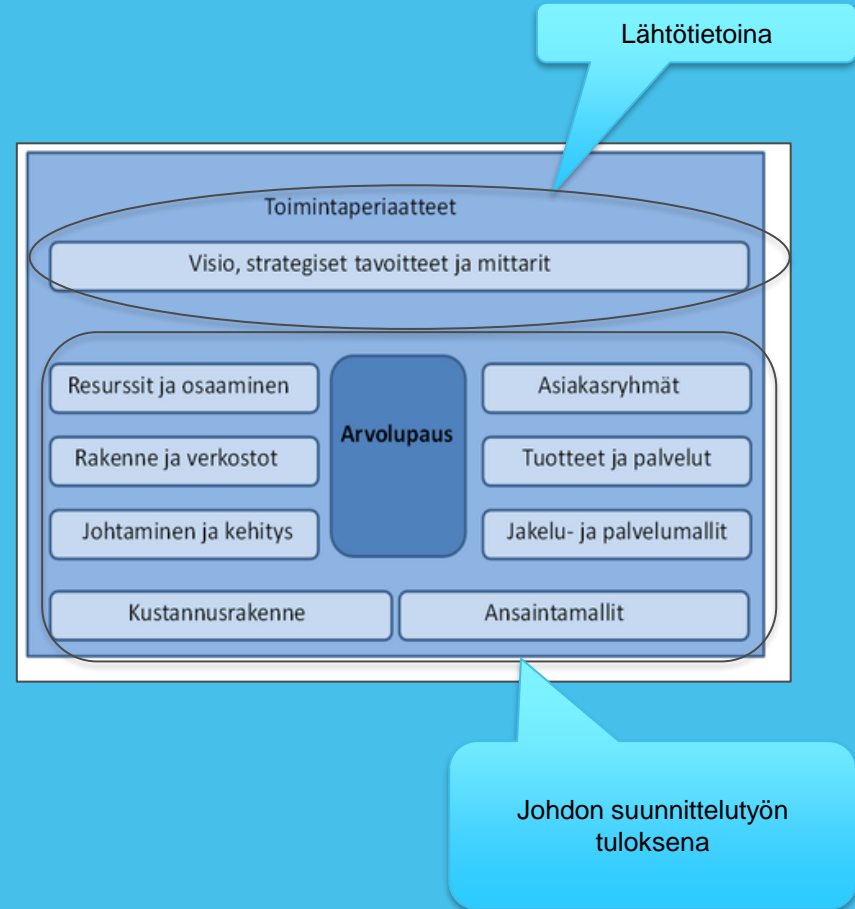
Lähtötietoina

Toimintaperiaatteet

Visio, strategiset tavoitteet ja mittarit

Resurssit ja osaaminen

Arvolupaus

Asiakasryhmät

Rakenne ja verkostot

Tuotteet ja palvelut

Johtaminen ja kehitys

Jakelu- ja palvelumallit

Kustannusrakenne

Ansaintamallit

Johdon suunnittelutyön tuloksena